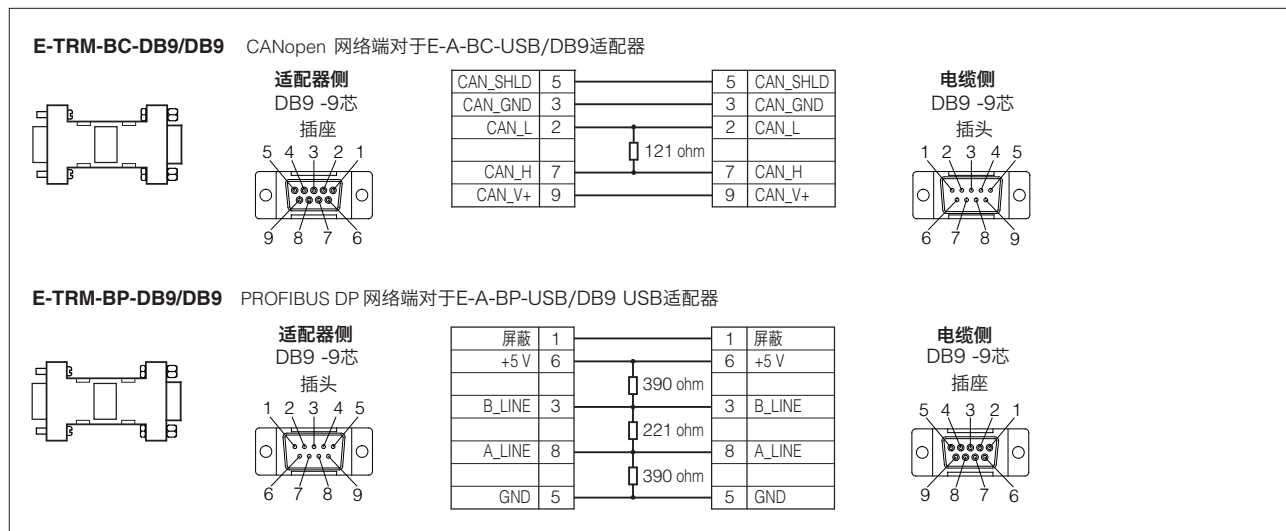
**E-TRM-BC-DB9/DB9** CANopen 网络端对于E-A-BC-USB/DB9适配器

**适配器侧**
DB9 -9芯
插座

5 4 3 2 1
9 8 7 6

| | |
|---|---|
| CAN_SHLD | 5 |
| CAN_GND | 3 |
| CAN_L | 2 |
| | |
| CAN_H | 7 |
| CAN_V+ | 9 |

121 ohm

| | |
|---|---|
| 5 | CAN_SHLD |
| 3 | CAN_GND |
| 2 | CAN_L |
| | |
| 7 | CAN_H |
| 9 | CAN_V+ |

**电缆侧**
DB9 -9芯
插头

1 2 3 4 5
6 7 8 9

**E-TRM-BP-DB9/DB9** PROFIBUS DP 网络端对于E-A-BP-USB/DB9 USB适配器

**适配器侧**
DB9 -9芯
插头

1 2 3 4 5
6 7 8 9

| | |
|---|---|
| 屏蔽 | 1 |
| +5 V | 6 |
| | |
| B_LINE | 3 |
| | |
| A_LINE | 8 |
| | |
| GND | 5 |

390 ohm
221 ohm
390 ohm

| | |
|---|---|
| 1 | 屏蔽 |
| 6 | +5 V |
| | |
| 3 | B_LINE |
| | |
| 8 | A_LINE |
| | |
| 5 | GND |

**电缆侧**
DB9 -9芯
插座

5 4 3 2 1
9 8 7 6